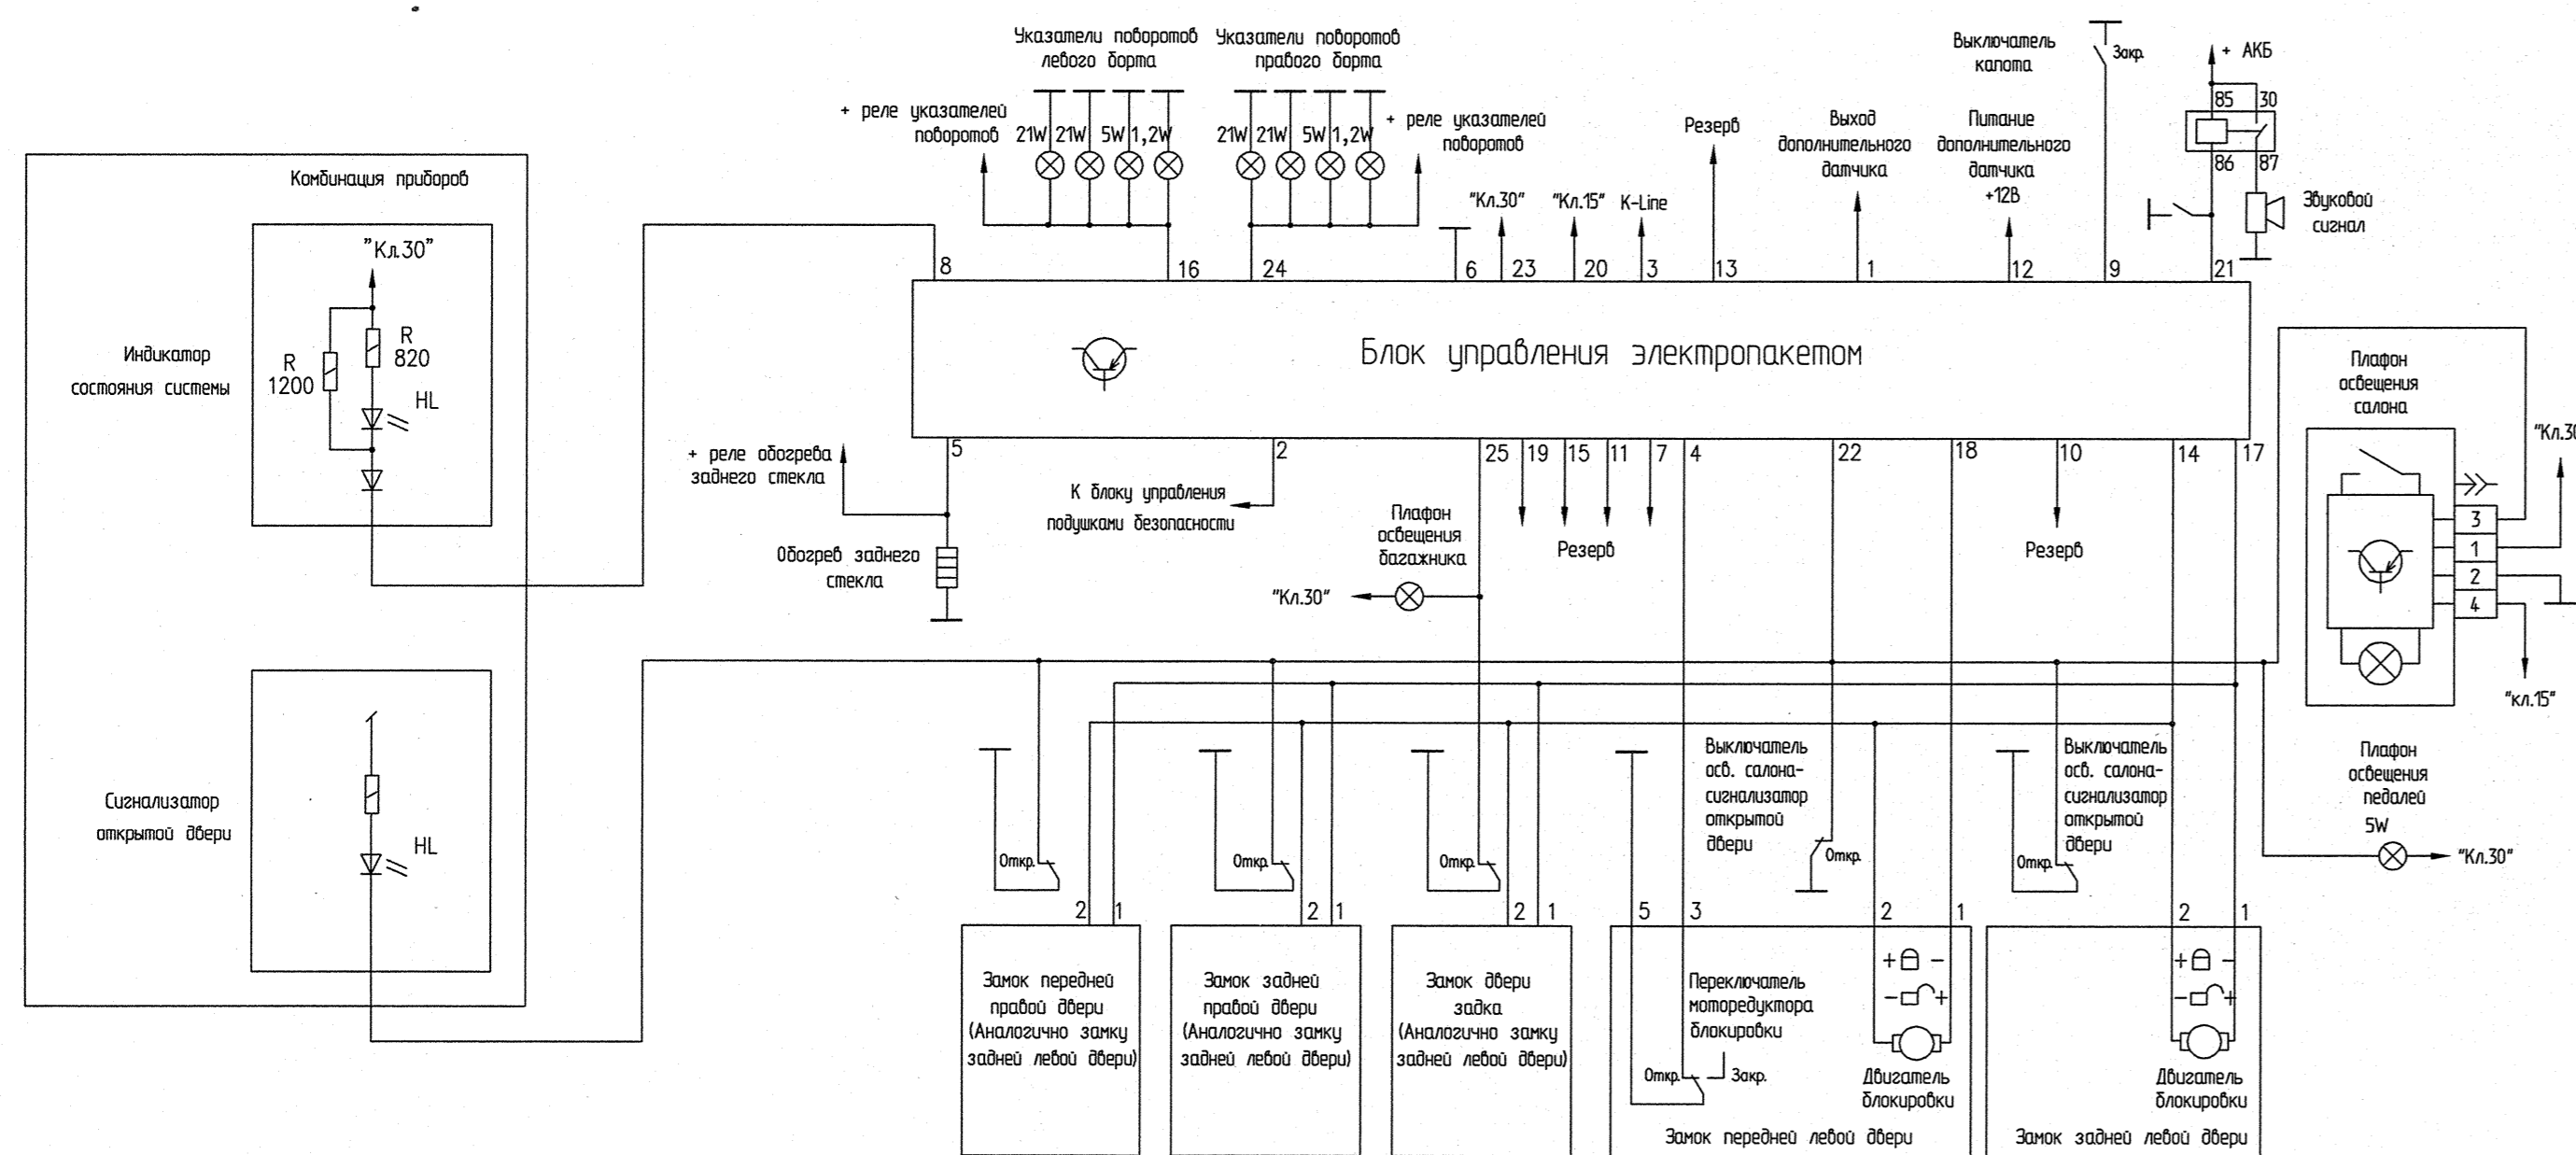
Указатели поворотов левого борта

Указатели поворотов правого борта

Выключатель капота

Закр.

+ АКБ

85 30

86 87

+ реле указателей поворотов

21W 21W 5W 1,2W

21W 21W 5W 1,2W

+ реле указателей поворотов

Резерв

Выход дополнительного датчика

Питание дополнительного датчика +12В

Звуковой сигнал

"Кл.30" "Кл.15" K-Line

Комбинация приборов

"Кл.30"

8 16 24 6 23 20 3 13 1 12 9 21

R 820

R 1200

HL

Индикатор состояния системы

Блок управления электропакетом

Плафон освещения салона

"Кл.30"

5 2 25 19 15 11 7 4 22 18 10 14 17

+ реле обогрева заднего стекла

К блоку управления подушками безопасности

Плафон освещения багажника

Резерв

Резерв

3
1
2
4

Обогрев заднего стекла

"Кл.30"

"кл.15"

Сигнализатор открытой двери

HL

Выключатель осв. салона-сигнализатор открытой двери

Выключатель осв. салона-сигнализатор открытой двери

Плафон освещения педалей 5W

Откр. Откр. Откр. Откр. Откр.

"Кл.30"

2 1 2 1 2 1 5 3 2 1 2 1

Замок передней правой двери (Аналогично замку задней левой двери)

Замок задней правой двери (Аналогично замку задней левой двери)

Замок двери задка (Аналогично замку задней левой двери)

Переключатель моторедуктора блокировки

Откр. Закр.

Двигатель блокировки

Двигатель блокировки

Замок передней левой двери

Замок задней левой двери